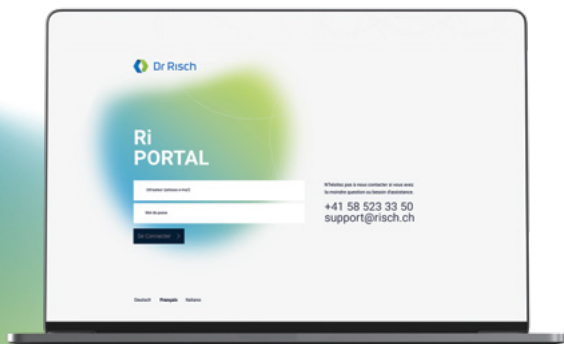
Dr Risch

Ri
PORTAL

Utilisateur (adresse e-mail)

Mot de passe

Se Connecter >

N'hésitez pas à nous contacter si vous avez la moindre question ou besoin d'assistance.

+41 58 523 33 50
support@risch.ch

Deutsch Français Italiano